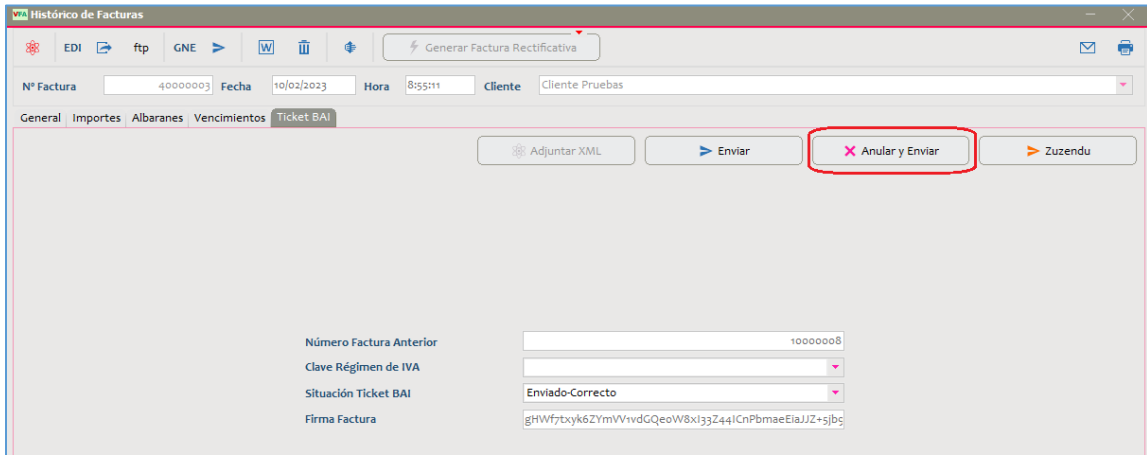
VFA Histórico de Facturas

EDI ftp GNE W Generar Factura Rectificativa

Nº Factura 40000003 Fecha 10/02/2023 Hora 8:55:11 Cliente Cliente Pruebas

General Importes Albaranes Vencimientos Ticket BAI

Adjuntar XML Enviar Anular y Enviar Zuzendu

Número Factura Anterior 10000008
Clave Régimen de IVA
Situación Ticket BAI Enviado-Correcto
Firma Factura gHWf7txyk6ZYmVV1vdGQeoW8xI33Z44ICnPbmaeEiaJJZ+5jb5